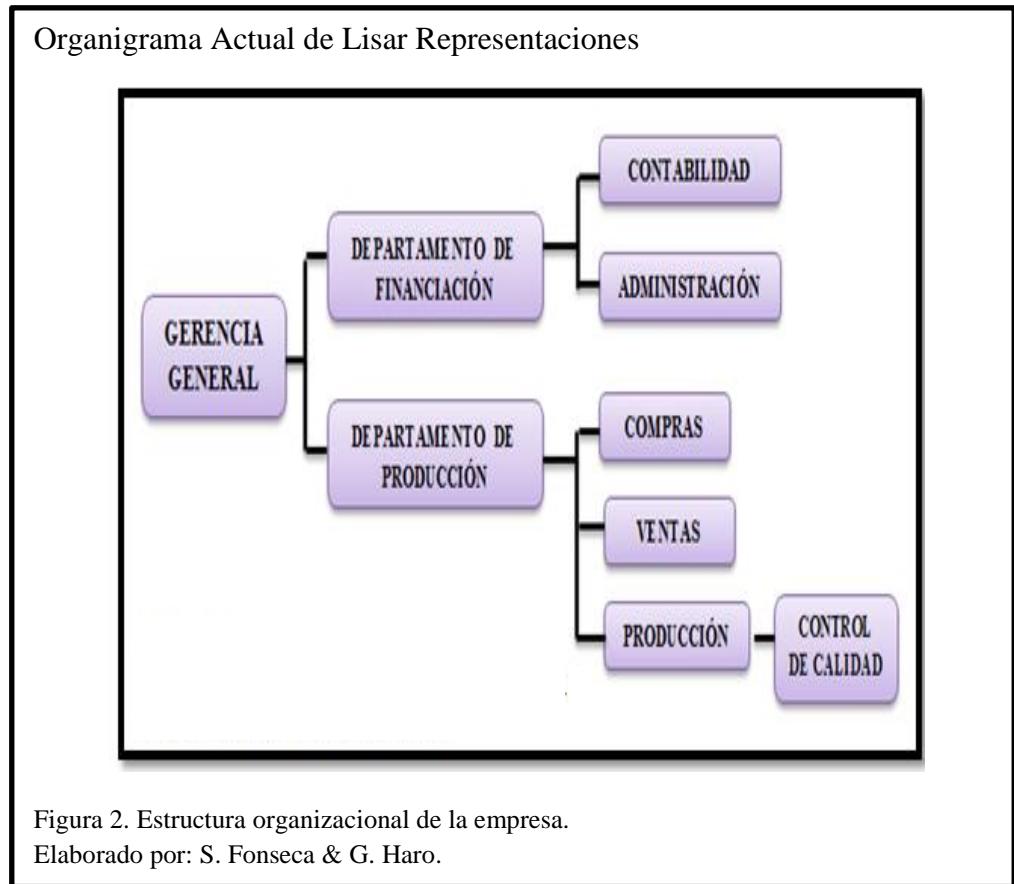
Organigrama Actual de Lisar Representaciones

GERENCIA GENERAL

DEPARTAMENTO DE FINANCIACIÓN

CONTABILIDAD

ADMINISTRACIÓN

DEPARTAMENTO DE PRODUCCIÓN

COMPRAS

VENTAS

PRODUCCIÓN

CONTROL DE CALIDAD

Figura 2. Estructura organizacional de la empresa.
Elaborado por: S. Fonseca & G. Haro.